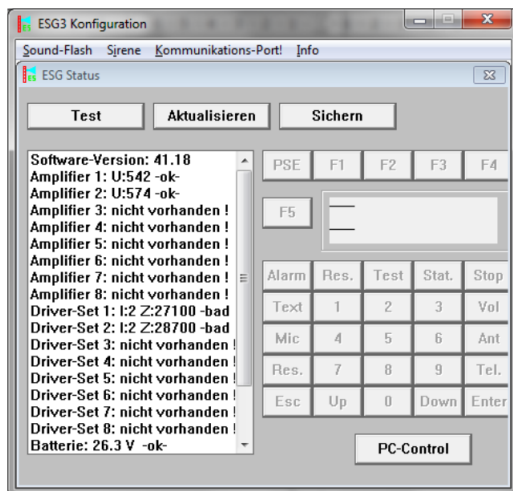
ESG3 Konfiguration

Sound-Flash Sirene Kommunikations-Port! Info

ESG Status

Test Aktualisieren Sichern

Software-Version: 41.18
Amplifier 1: U:542 -ok-
Amplifier 2: U:574 -ok-
Amplifier 3: nicht vorhanden !
Amplifier 4: nicht vorhanden !
Amplifier 5: nicht vorhanden !
Amplifier 6: nicht vorhanden !
Amplifier 7: nicht vorhanden !
Amplifier 8: nicht vorhanden !
Driver-Set 1: I:2 Z:27100 -bad
Driver-Set 2: I:2 Z:28700 -bad
Driver-Set 3: nicht vorhanden !
Driver-Set 4: nicht vorhanden !
Driver-Set 5: nicht vorhanden !
Driver-Set 6: nicht vorhanden !
Driver-Set 7: nicht vorhanden !
Driver-Set 8: nicht vorhanden !
Batterie: 26.3 V -ok-

| PSE | F1 | F2 | F3 | F4 |
|---|---|---|---|---|
| F5 | | | | |
| Alarm | Res. | Test | Stat. | Stop |
| Text | 1 | 2 | 3 | Vol |
| Mic | 4 | 5 | 6 | Ant |
| Res. | 7 | 8 | 9 | Tel. |
| Esc | Up | 0 | Down | Enter |

PC-Control